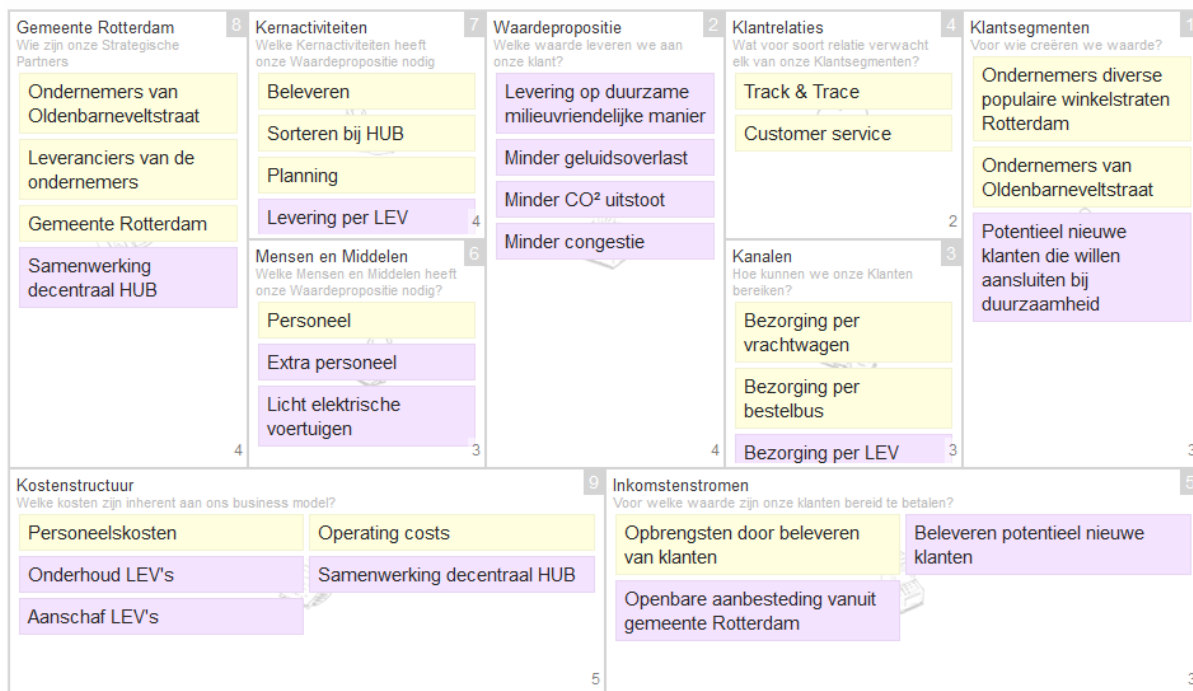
Gemeente Rotterdam 8
Wie zijn onze Strategische Partners

Ondernemers van Oldenbarneveltstraat

Leveranciers van de ondernemers

Gemeente Rotterdam

Samenwerking decentraal HUB

4

Kernactiviteiten 7
Welke Kernactiviteiten heeft onze Waardepropositie nodig

Beleveren

Sorteren bij HUB

Planning

Levering per LEV

4

Mensen en Middelen 6
Welke Mensen en Middelen heeft onze Waardepropositie nodig?

Personeel

Extra personeel

Licht elektrische voertuigen

3

Waardepropositie 2
Welke waarde leveren we aan onze klant?

Levering op duurzame milieuvriendelijke manier

Minder geluidsoverlast

Minder CO² uitstoot

Minder congestie

4

Klantrelaties 4
Wat voor soort relatie verwacht elk van onze Klantsegmenten?

Track & Trace

Customer service

2

Kanalen 3
Hoe kunnen we onze Klanten bereiken?

Bezorging per vrachtwagen

Bezorging per bestelbus

Bezorging per LEV

3

Klantsegmenten 1
Voor wie creëren we waarde?

Ondernemers diverse populaire winkelstraten Rotterdam

Ondernemers van Oldenbarneveltstraat

Potentieel nieuwe klanten die willen aansluiten bij duurzaamheid

3

Kostenstructuur 9
Welke kosten zijn inherent aan ons business model?

Personeelskosten

Onderhoud LEV's

Aanschaf LEV's

Operating costs

Samenwerking decentraal HUB

5

Inkomstenstromen 5
Voor welke waarde zijn onze klanten bereid te betalen?

Opbrengsten door beleveren van klanten

Openbare aanbesteding vanuit gemeente Rotterdam

Beleveren potentieel nieuwe klanten

3